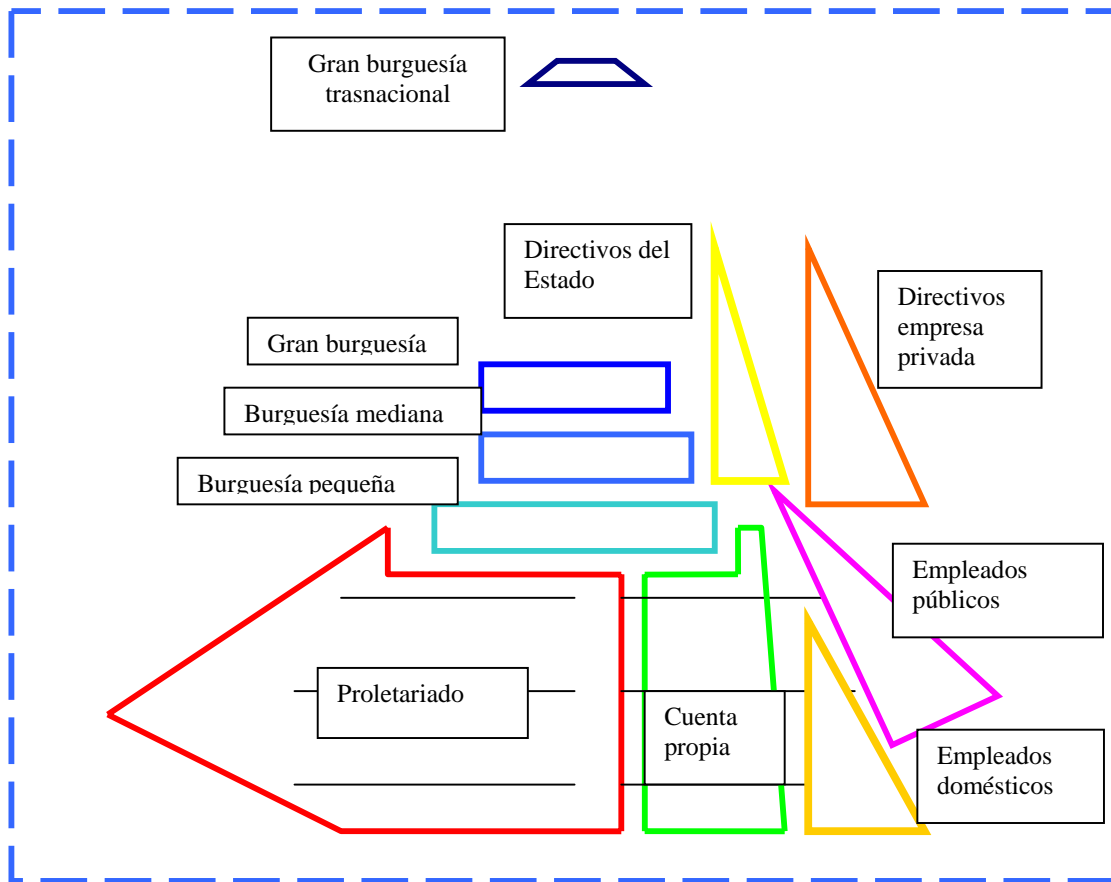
Gran burguesía trasnacional

Directivos del Estado

Directivos empresa privada

Gran burguesía

Burguesía mediana

Burguesía pequeña

Empleados públicos

Proletariado

Cuenta propia

Empleados domésticos